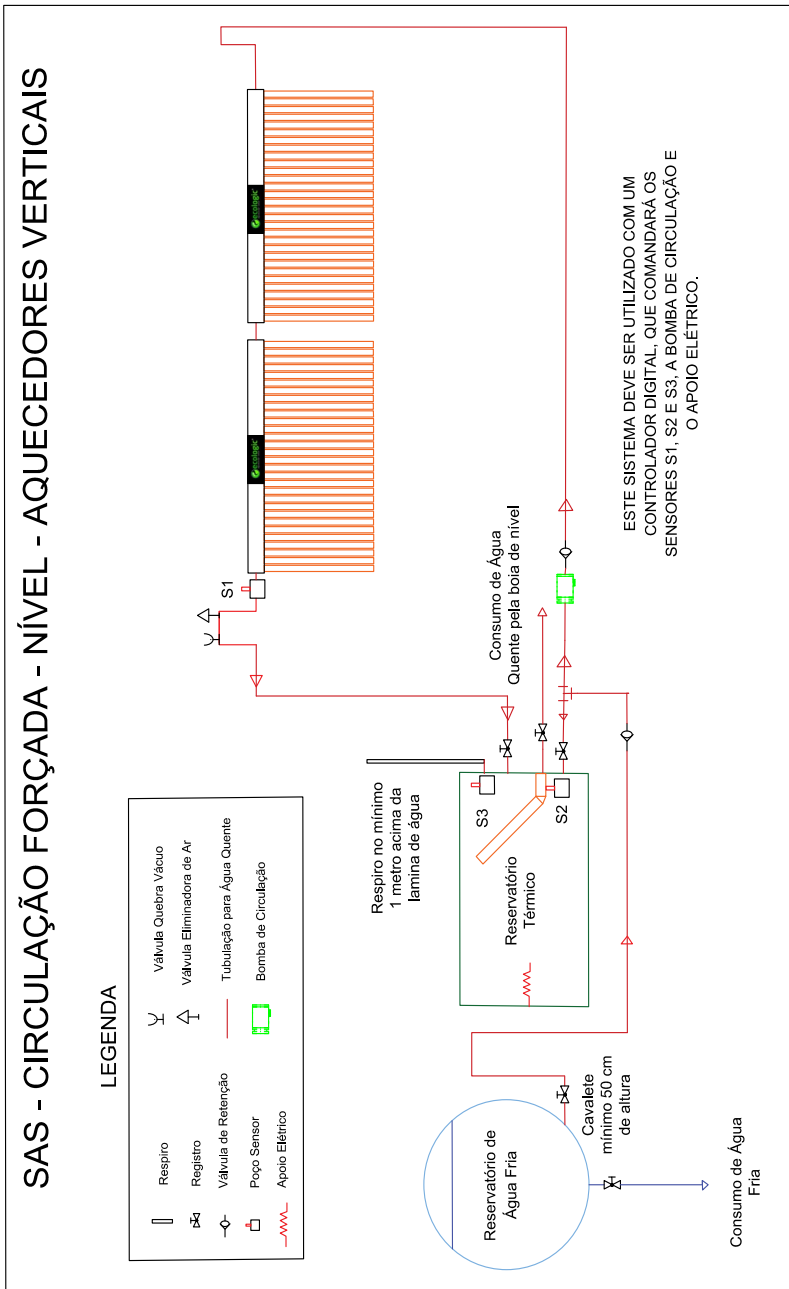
SAS - CIRCULAÇÃO FORÇADA - NÍVEL - AQUECEDORES VERTICAIS

LEGENDA

Respiro
Registro
Válvula de Retenção
Poço Sensor
Apoio Elétrico
Válvula Quebra Vácuo
Válvula Eliminadora de Ar
Tubulação para Água Quente
Bomba de Circulação

Reservatório de Água Fria

Cavalete mínimo 50 cm de altura

Consumo de Água Fria

Respiro no mínimo 1 metro acima da lamina de água

Reservatório Térmico

S3

S2

S1

Consumo de Água Quente pela boia de nível

ESTE SISTEMA DEVE SER UTILIZADO COM UM CONTROLADOR DIGITAL, QUE COMANDARÁ OS SENSORES S1, S2 E S3, A BOMBA DE CIRCULAÇÃO E O APOIO ELÉTRICO.